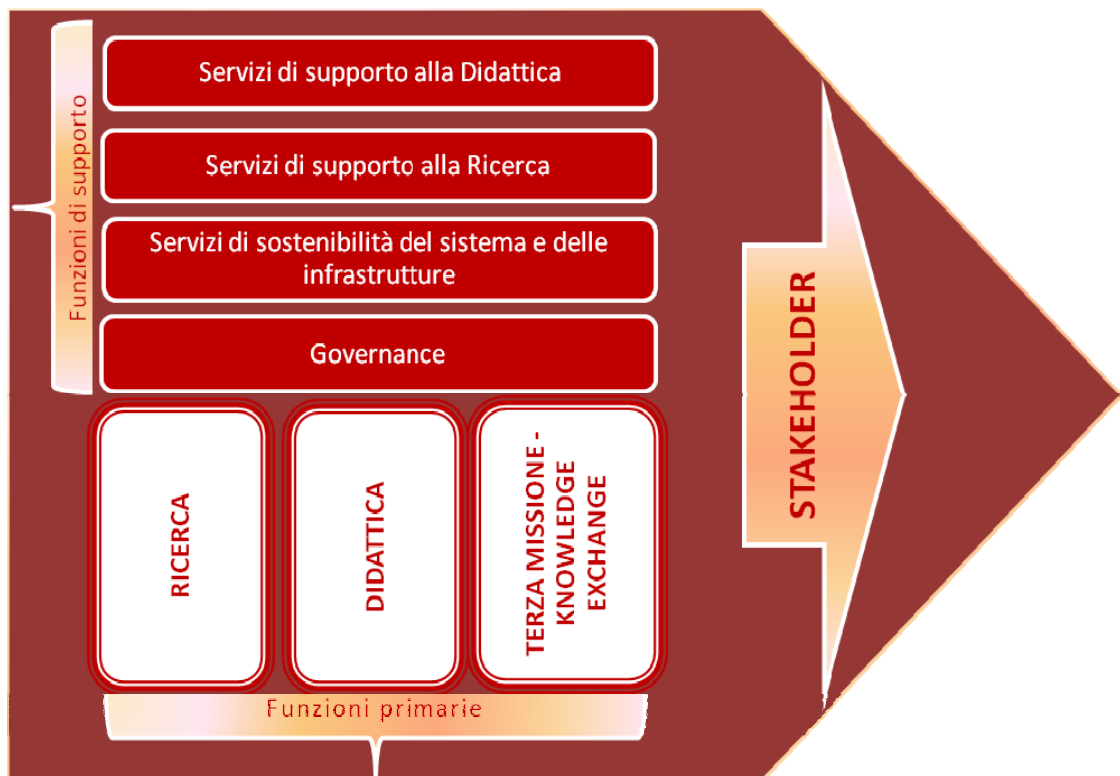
Funzioni di supporto

Servizi di supporto alla Didattica

Servizi di supporto alla Ricerca

Servizi di sostenibilità del sistema e delle infrastrutture

Governance

RICERCA

DIDATTICA

TERZA MISSIONE - KNOWLEDGE EXCHANGE

Funzioni primarie

STAKEHOLDER